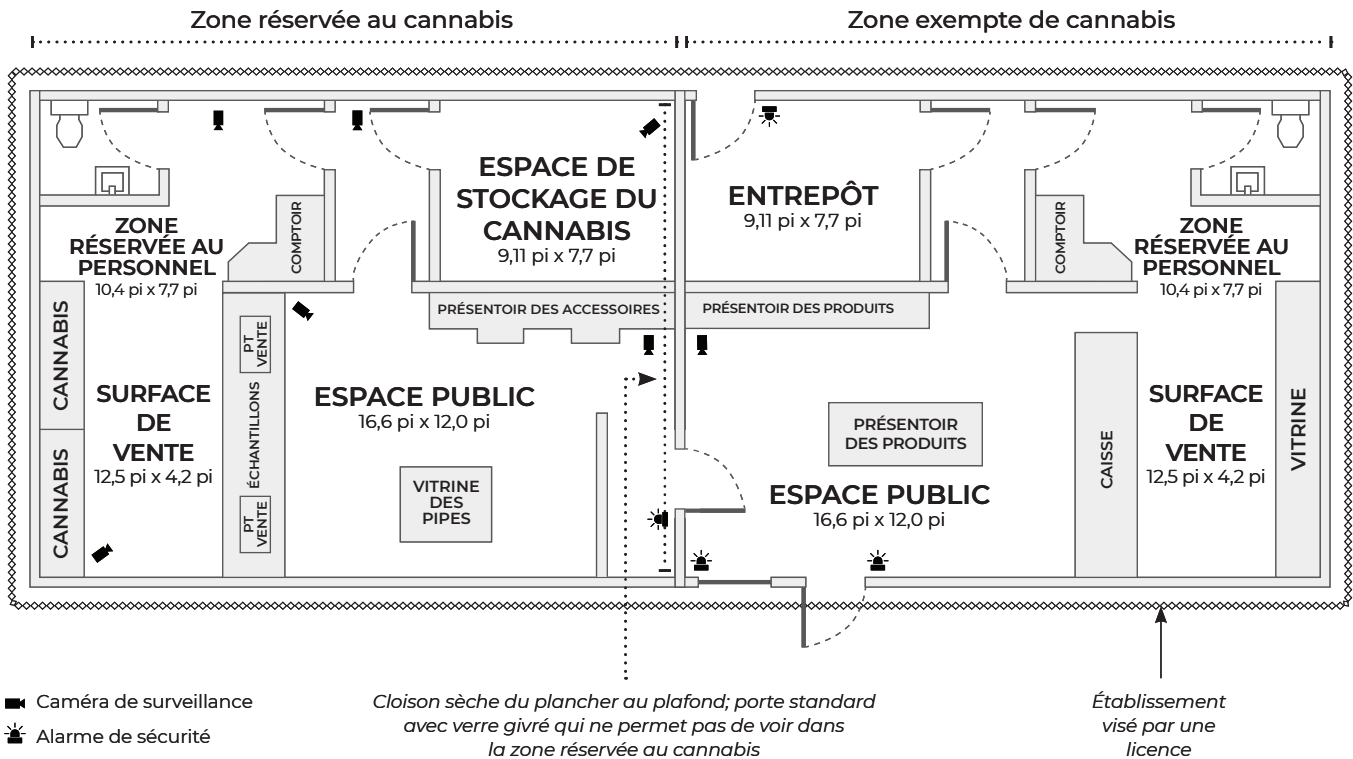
Zone réservée au cannabis

Zone exempte de cannabis

ESPACE DE STOCKAGE DU CANNABIS
9,11 pi x 7,7 pi

ENTREPÔT
9,11 pi x 7,7 pi

ZONE RÉSERVÉE AU PERSONNEL
10,4 pi x 7,7 pi

COMPTOIR

COMPTOIR

ZONE RÉSERVÉE AU PERSONNEL
10,4 pi x 7,7 pi

PRÉSENTOIR DES ACCESSOIRES

PRÉSENTOIR DES PRODUITS

CANNABIS

CANNABIS

SURFACE DE VENTE
12,5 pi x 4,2 pi

PT VENTE

ÉCHANTILLONS

PT VENTE

ESPACE PUBLIC
16,6 pi x 12,0 pi

VITRINE DES PIPES

PRÉSENTOIR DES PRODUITS

ESPACE PUBLIC
16,6 pi x 12,0 pi

CAISSE

SURFACE DE VENTE
12,5 pi x 4,2 pi

VITRINE

Caméra de surveillance

Alarme de sécurité

Cloison sèche du plancher au plafond; porte standard avec verre givré qui ne permet pas de voir dans la zone réservée au cannabis

Établissement visé par une licence